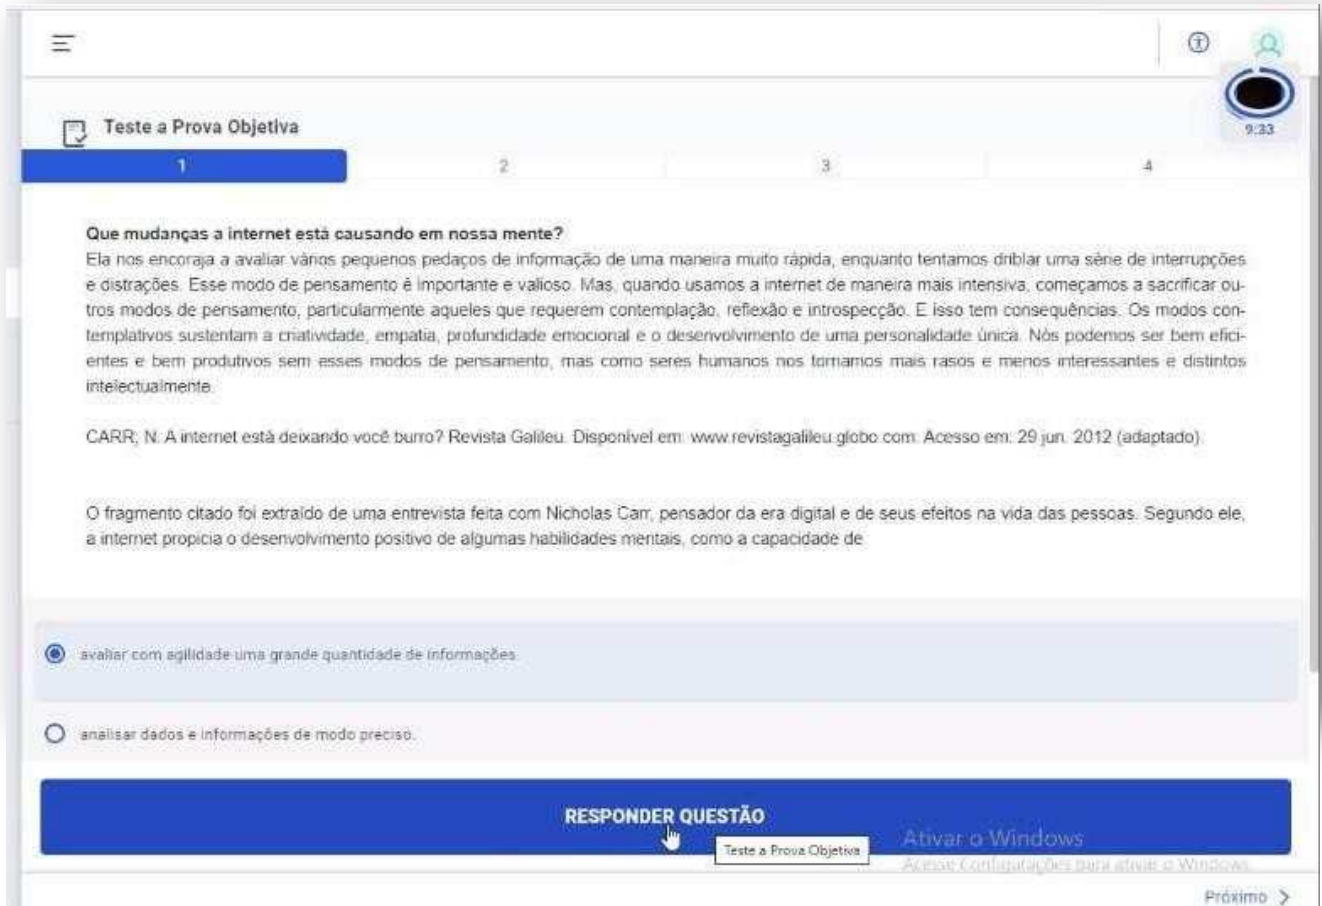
9:33

Teste a Prova Objetiva

1
2
3
4

**Que mudanças a internet está causando em nossa mente?**
Ela nos encoraja a avaliar vários pequenos pedaços de informação de uma maneira muito rápida, enquanto tentamos driblar uma série de interrupções e distrações. Esse modo de pensamento é importante e valioso. Mas, quando usamos a internet de maneira mais intensiva, começamos a sacrificar outros modos de pensamento, particularmente aqueles que requerem contemplação, reflexão e introspecção. E isso tem consequências. Os modos contemplativos sustentam a criatividade, empatia, profundidade emocional e o desenvolvimento de uma personalidade única. Nós podemos ser bem eficientes e bem produtivos sem esses modos de pensamento, mas como seres humanos nos tornamos mais rasos e menos interessantes e distintos intelectualmente.

CARR, N. A internet está deixando você burro? Revista Galileu. Disponível em: www.revistagalileu.globo.com. Acesso em: 29 jun. 2012 (adaptado).

O fragmento citado foi extraído de uma entrevista feita com Nicholas Carr, pensador da era digital e de seus efeitos na vida das pessoas. Segundo ele, a internet propicia o desenvolvimento positivo de algumas habilidades mentais, como a capacidade de

avaliar com agilidade uma grande quantidade de informações.

analisar dados e informações de modo preciso.

RESPONDER QUESTÃO

Teste a Prova Objetiva

Ativar o Windows
Acesse Configurações para ativar o Windows.

Próximo